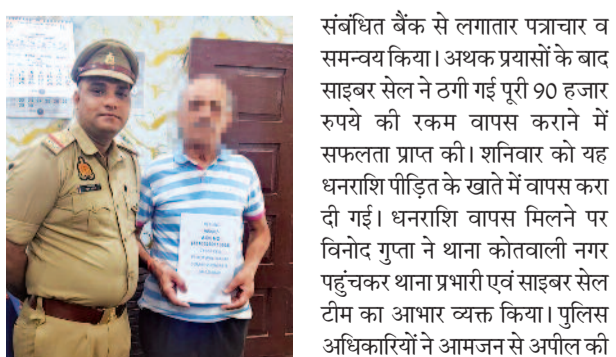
संबंधित बैंक से लगातार पत्राचार व समन्वय किया। अथक प्रयासों के बाद साइबर सेल ने ठगी गई पूरी 90 हजार रुपये की रकम वापस कराने में सफलता प्राप्त की। शनिवार को यह धनराशि पीड़ित के खाते में वापस करा दी गई। धनराशि वापस मिलने पर विनोद गुप्ता ने थाना कोतवाली नगर पहुंचकर थाना प्रभारी एवं साइबर सेल टीम का आभार व्यक्त किया। पुलिस अधिकारियों ने आमजन से अपील की